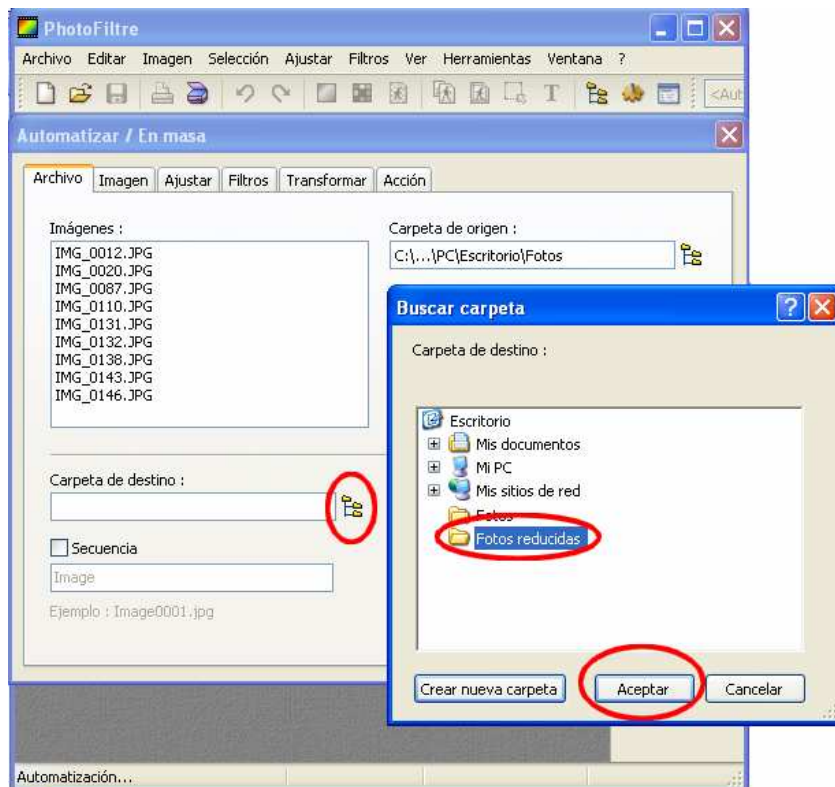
PhotoFiltre

Archivo Editar Imagen Selección Ajustar Filtros Ver Herramientas Ventana ?

<Aut

Automatizar / En masa

Archivo Imagen Ajustar Filtros Transformar Acción

Imágenes :

IMG_0012.JPG
IMG_0020.JPG
IMG_0087.JPG
IMG_0110.JPG
IMG_0131.JPG
IMG_0132.JPG
IMG_0138.JPG
IMG_0143.JPG
IMG_0146.JPG

Carpeta de origen :

C:\...\PC\Escritorio\Fotos

Carpeta de destino :

Secuencia

Image

Ejemplo : Image0001.jpg

Buscar carpeta

Carpeta de destino :

Escritorio
Mis documentos
Mi PC
Mis sitios de red
Fotos
Fotos reducidas

Crear nueva carpeta

Aceptar

Cancelar

Automatización...